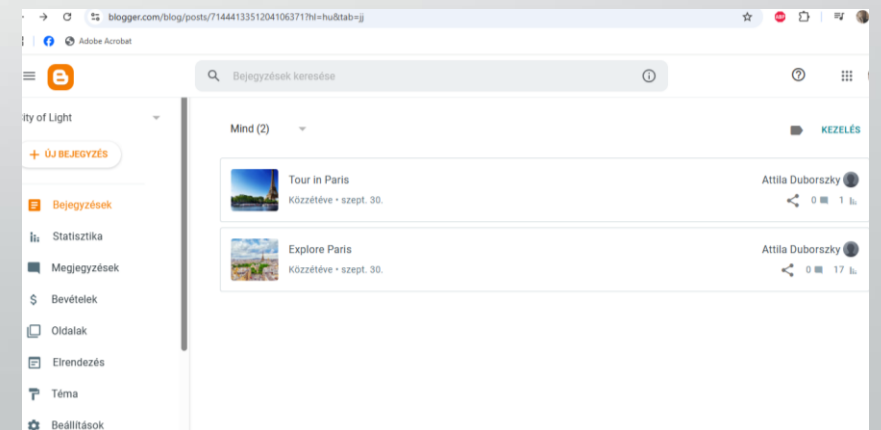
blogger.com/blog/posts/7144413351204106371?hl=hu&tab=jj

Adobe Acrobat

Bejegyzések keresése

ity of Light

+ ÚJ BEJEGYZÉS

Bejegyzések
Statisztika
Megjegyzések
Bevételek
Oldalak
Elrendezés
Téma
Beállítások

Mind (2)

KEZELÉS

Tour in Paris
Közzétéve • szept. 30.
Attila Duborszky
0 1

Explore Paris
Közzétéve • szept. 30.
Attila Duborszky
0 17